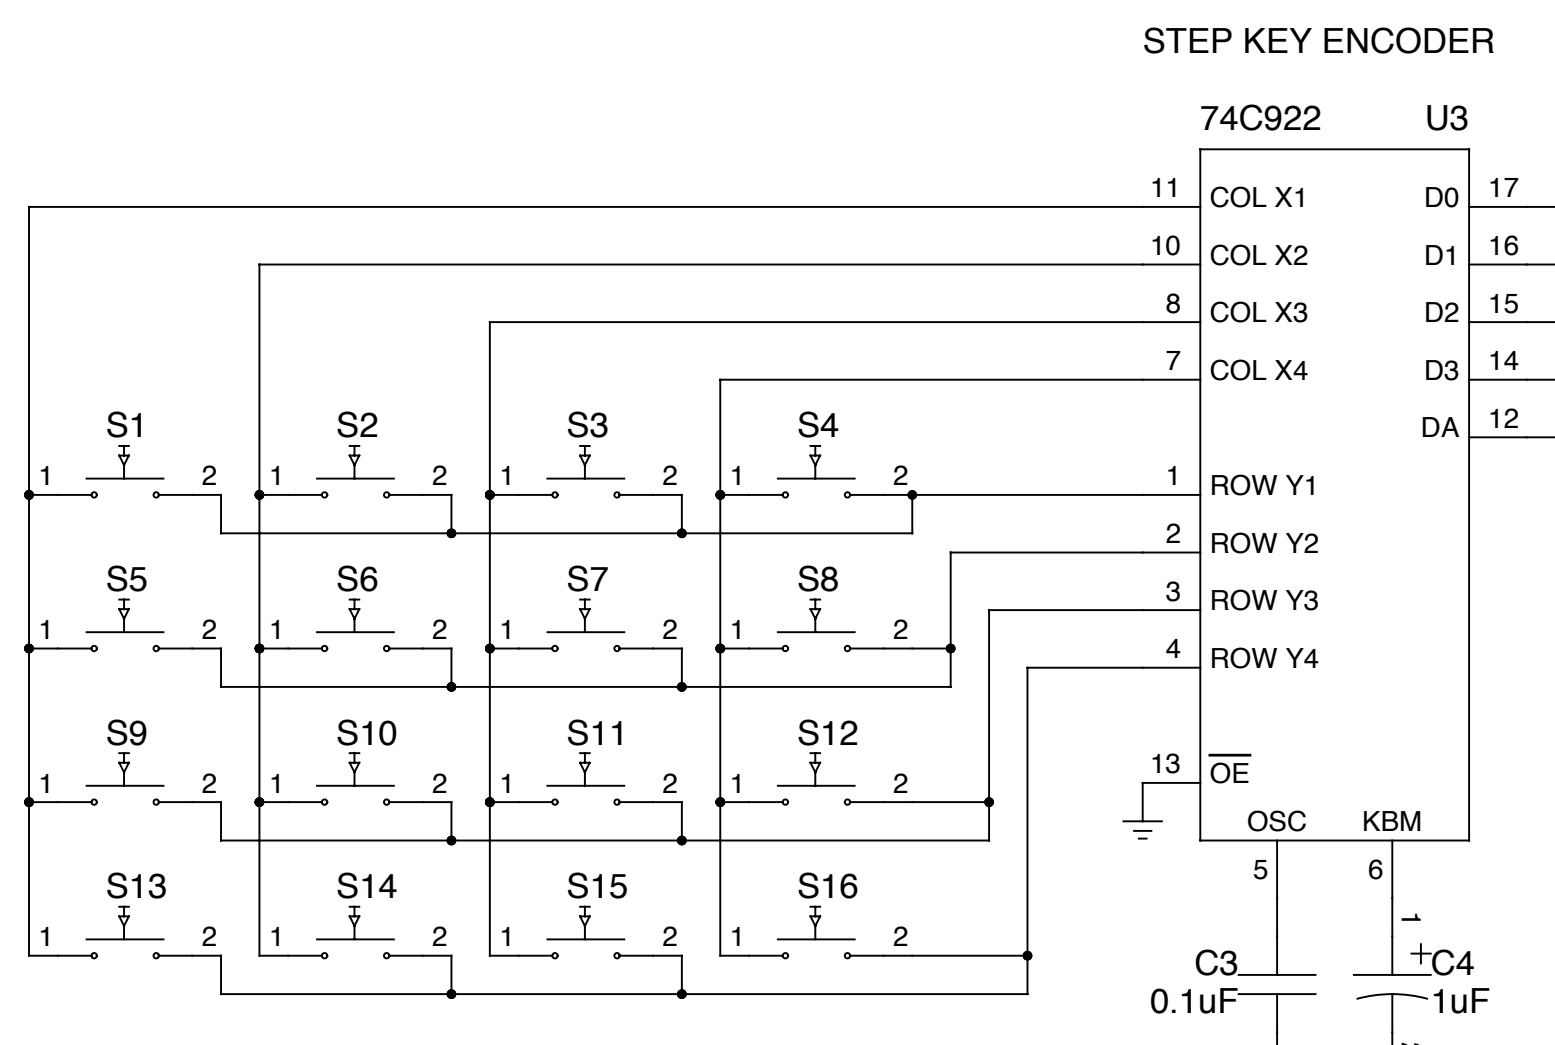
STEP KEY ENCODER

74C922 U3

11 COL X1
10 COL X2
8 COL X3
7 COL X4
1 ROW Y1
2 ROW Y2
3 ROW Y3
4 ROW Y4
13 $\overline{OE}$
OSC KBM
5 6

D0 17
D1 16
D2 15
D3 14
DA 12

S1 1 2
S2 1 2
S3 1 2
S4 1 2
S5 1 2
S6 1 2
S7 1 2
S8 1 2
S9 1 2
S10 1 2
S11 1 2
S12 1 2
S13 1 2
S14 1 2
S15 1 2
S16 1 2

C3 0.1uF
+ C4 1uF